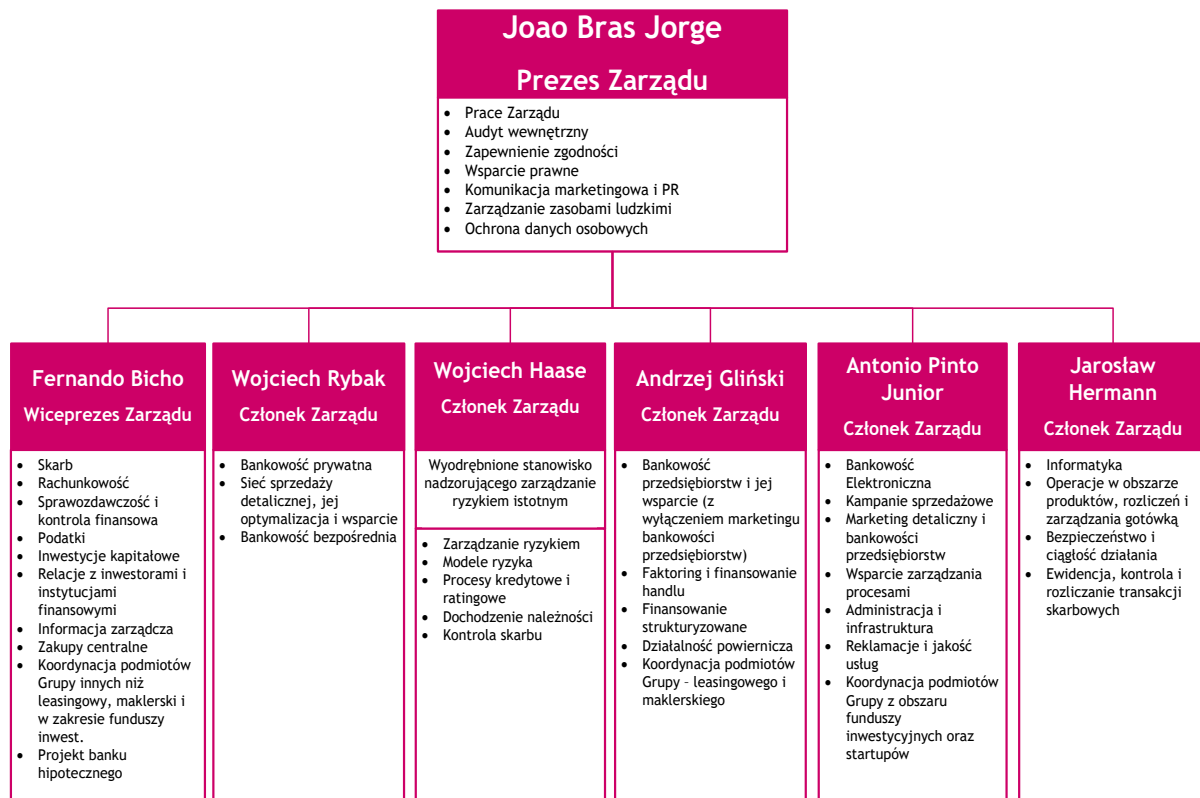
Joao Bras Jorge

Prezes Zarządu

- Prace Zarządu
- Audyt wewnętrzny
- Zapewnienie zgodności
- Wsparcie prawne
- Komunikacja marketingowa i PR
- Zarządzanie zasobami ludzkimi
- Ochrona danych osobowych

Fernando Bicho

Wiceprezes Zarządu

- Skarb
- Rachunkowość
- Sprawozdawczość i kontrola finansowa
- Podatki
- Inwestycje kapitałowe
- Relacje z inwestorami i instytucjami finansowymi
- Informacja zarządcza
- Zakupy centralne
- Koordynacja podmiotów Grupy innych niż leasingowy, maklerski i w zakresie funduszy inwest.
- Projekt banku hipotecznego

Wojciech Rybak

Członek Zarządu

- Bankowość prywatna
- Sieć sprzedaży detalicznej, jej optymalizacja i wsparcie
- Bankowość bezpośrednia

Wojciech Haase

Członek Zarządu

Wyodrębnione stanowisko nadzorującego zarządzanie ryzykiem istotnym

- Zarządzanie ryzykiem
- Modele ryzyka
- Procesy kredytowe i ratingowe
- Dochodzenie należności
- Kontrola skarbu

Andrzej Gliński

Członek Zarządu

- Bankowość przedsiębiorstw i jej wsparcie (z wyłączeniem marketingu bankowości przedsiębiorstw)
- Faktoring i finansowanie handlu
- Finansowanie strukturyzowane
- Działalność powiernicza
- Koordynacja podmiotów Grupy – leasingowego i maklerskiego

Antonio Pinto Junior

Członek Zarządu

- Bankowość Elektroniczna
- Kampanie sprzedażowe
- Marketing detaliczny i bankowości przedsiębiorstw
- Wsparcie zarządzania procesami
- Administracja i infrastruktura
- Reklamacje i jakość usług
- Koordynacja podmiotów Grupy z obszaru funduszy inwestycyjnych oraz startupów

Jarosław Hermann

Członek Zarządu

- Informatyka
- Operacje w obszarze produktów, rozliczeń i zarządzania gotówką
- Bezpieczeństwo i ciągłość działania
- Ewidencja, kontrola i rozliczanie transakcji skarbowych